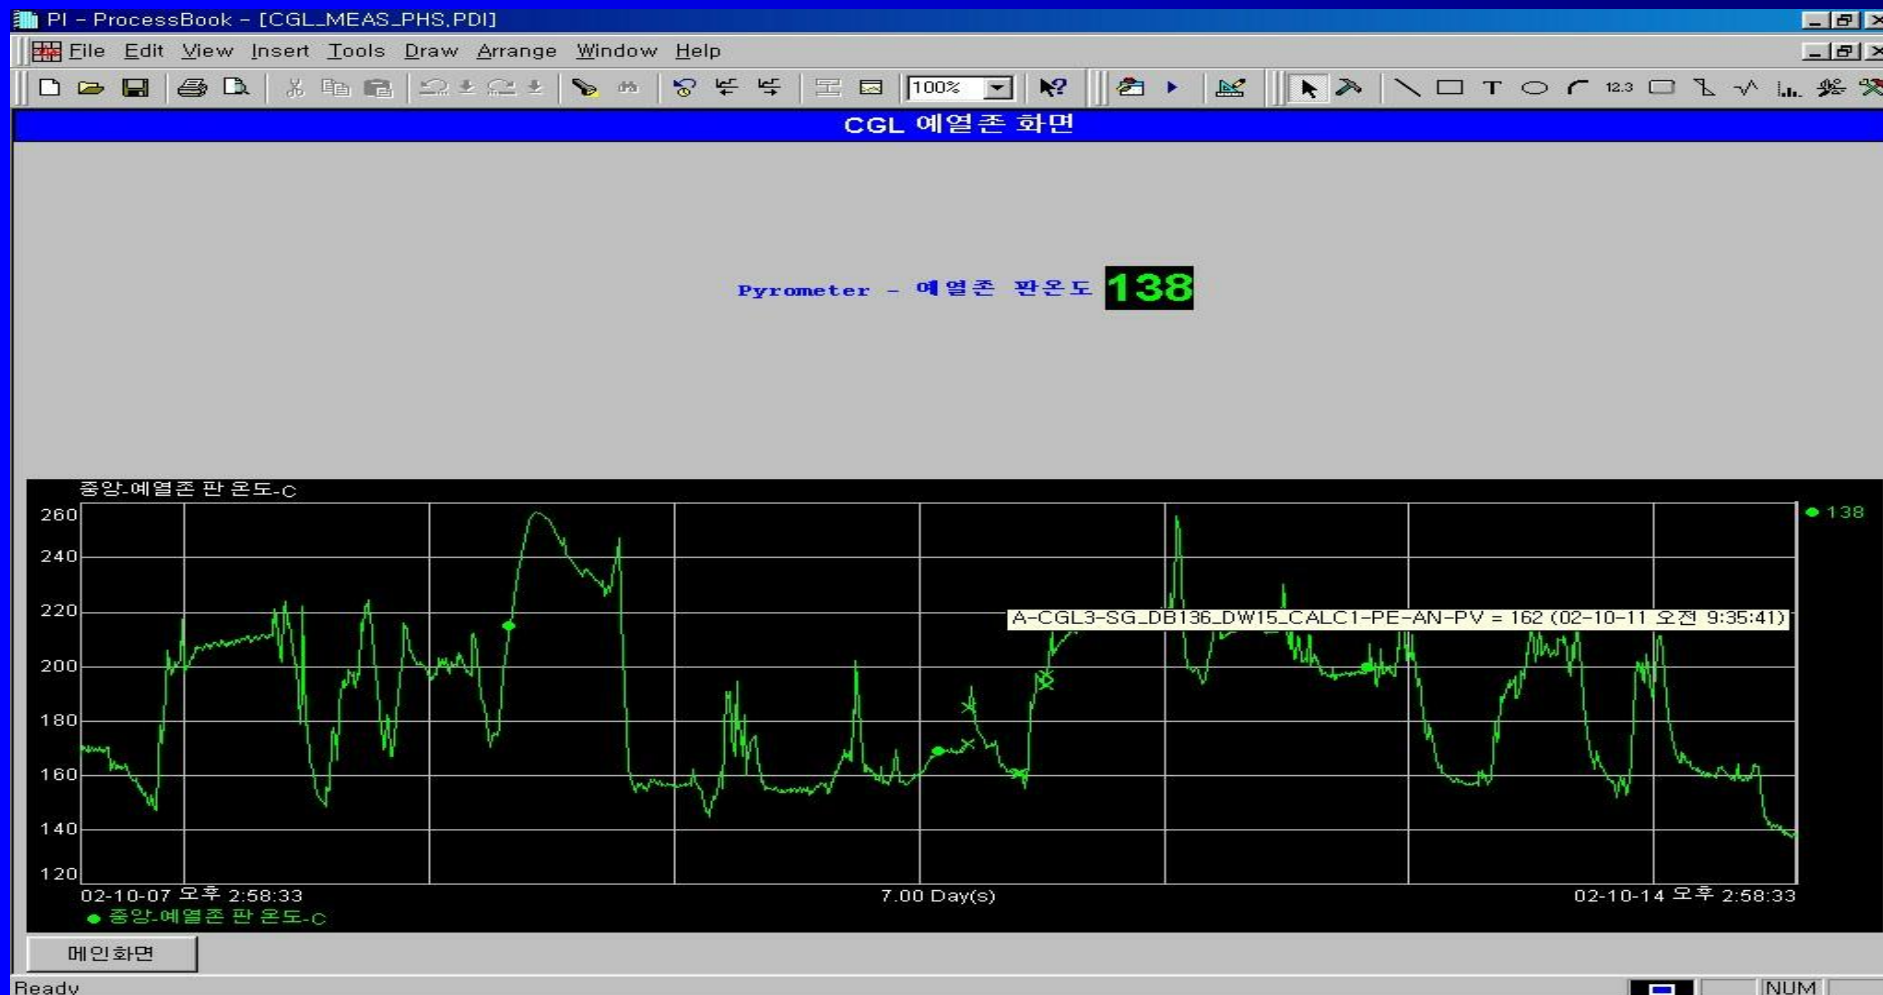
PI - ProcessBook - [CGL_MEAS_PHS.PDI]

File Edit View Insert Tools Draw Arrange Window Help

100%

12.3

CGL 예열존 화면

Pyrometer - 예열존 판온도 138

중앙_예열존 판 온도_C

260
240
220
200
180
160
140
120

● 138

A-CGL3-SG_DB136_DW15_CALC1-PE-AN-PV = 162 (02-10-11 오전 9:35:41)

02-10-07 오후 2:58:33

7.00 Day(s)

02-10-14 오후 2:58:33

● 중앙_예열존 판 온도_C

메인화면

Ready

NUM